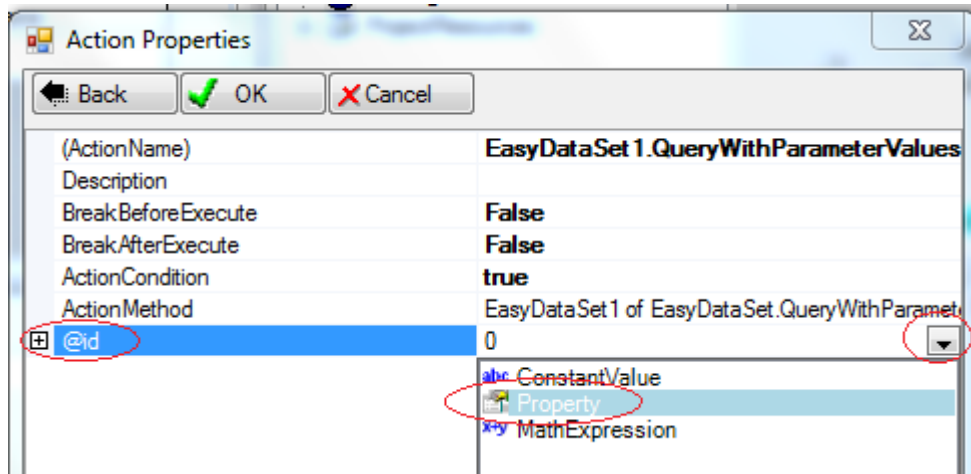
Action Properties

Back | OK | Cancel

| | |
|---|---|
| (ActionName) | EasyDataSet1.QueryWithParameterValues |
| Description | |
| BreakBeforeExecute | False |
| BreakAfterExecute | False |
| ActionCondition | true |
| ActionMethod | EasyDataSet1 of EasyDataSet.QueryWithParamet |
| @id | 0 |

abc ConstantValue
Property
x+y MathExpression